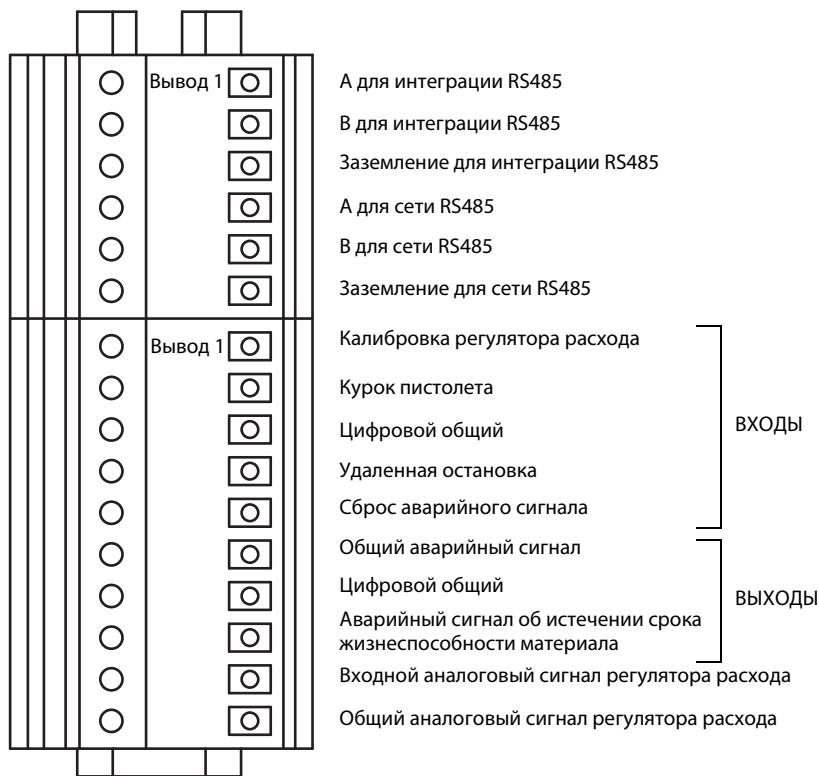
Вывод 1
А для интеграции RS485
В для интеграции RS485
Заземление для интеграции RS485
А для сети RS485
В для сети RS485
Заземление для сети RS485

Вывод 1
Калибровка регулятора расхода
Курок пистолета
Цифровой общий
Удаленная остановка
Сброс аварийного сигнала
ВХОДЫ

Общий аварийный сигнал
Цифровой общий
Аварийный сигнал об истечении срока жизнеспособности материала
ВЫХОДЫ

Входной аналоговый сигнал регулятора расхода
Общий аналоговый сигнал регулятора расхода